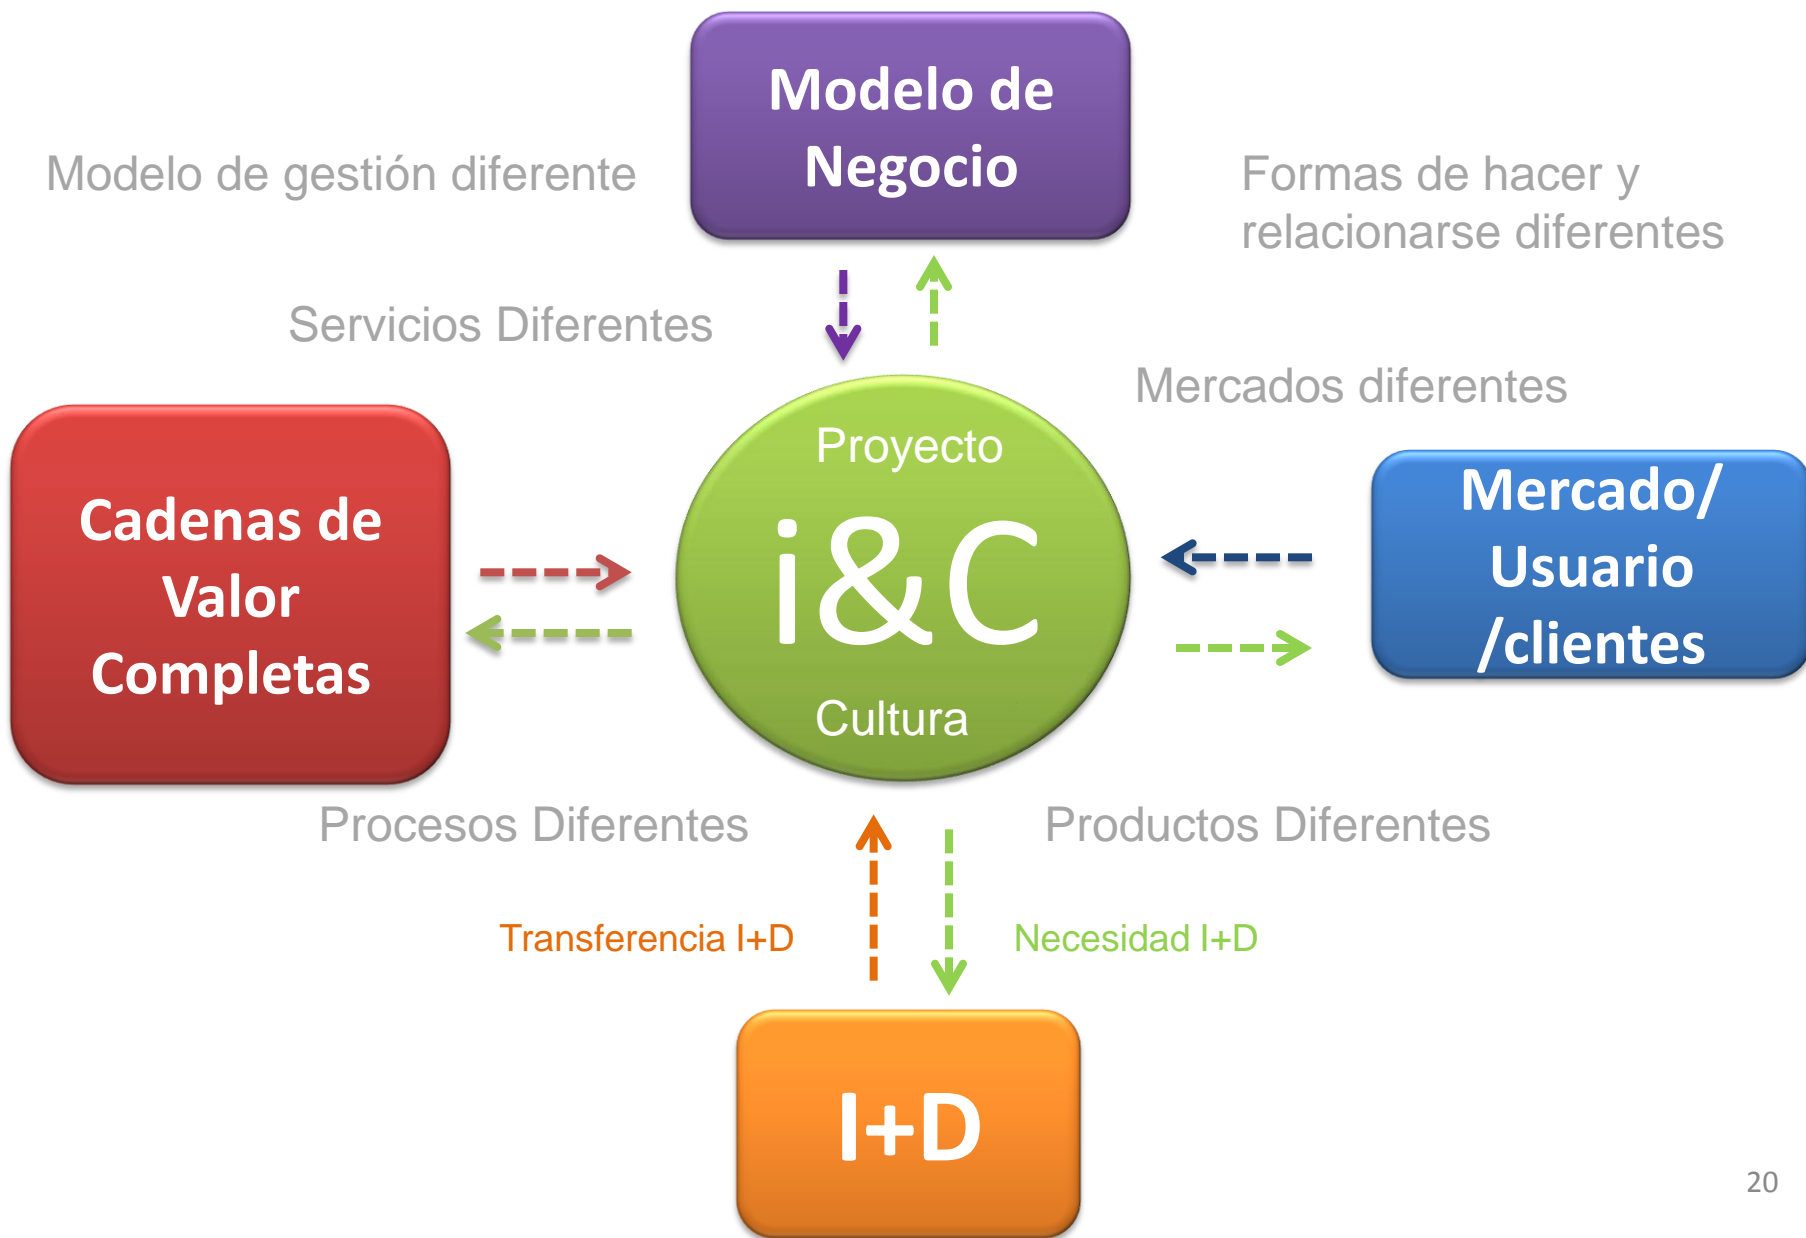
Modelo de Negocio

Modelo de gestión diferente

Formas de hacer y relacionarse diferentes

Servicios Diferentes

Mercados diferentes

Cadenas de Valor Completas

Proyecto

i&C

Cultura

Mercado/ Usuario /clientes

Procesos Diferentes

Productos Diferentes

Transferencia I+D

Necesidad I+D

I+D

20